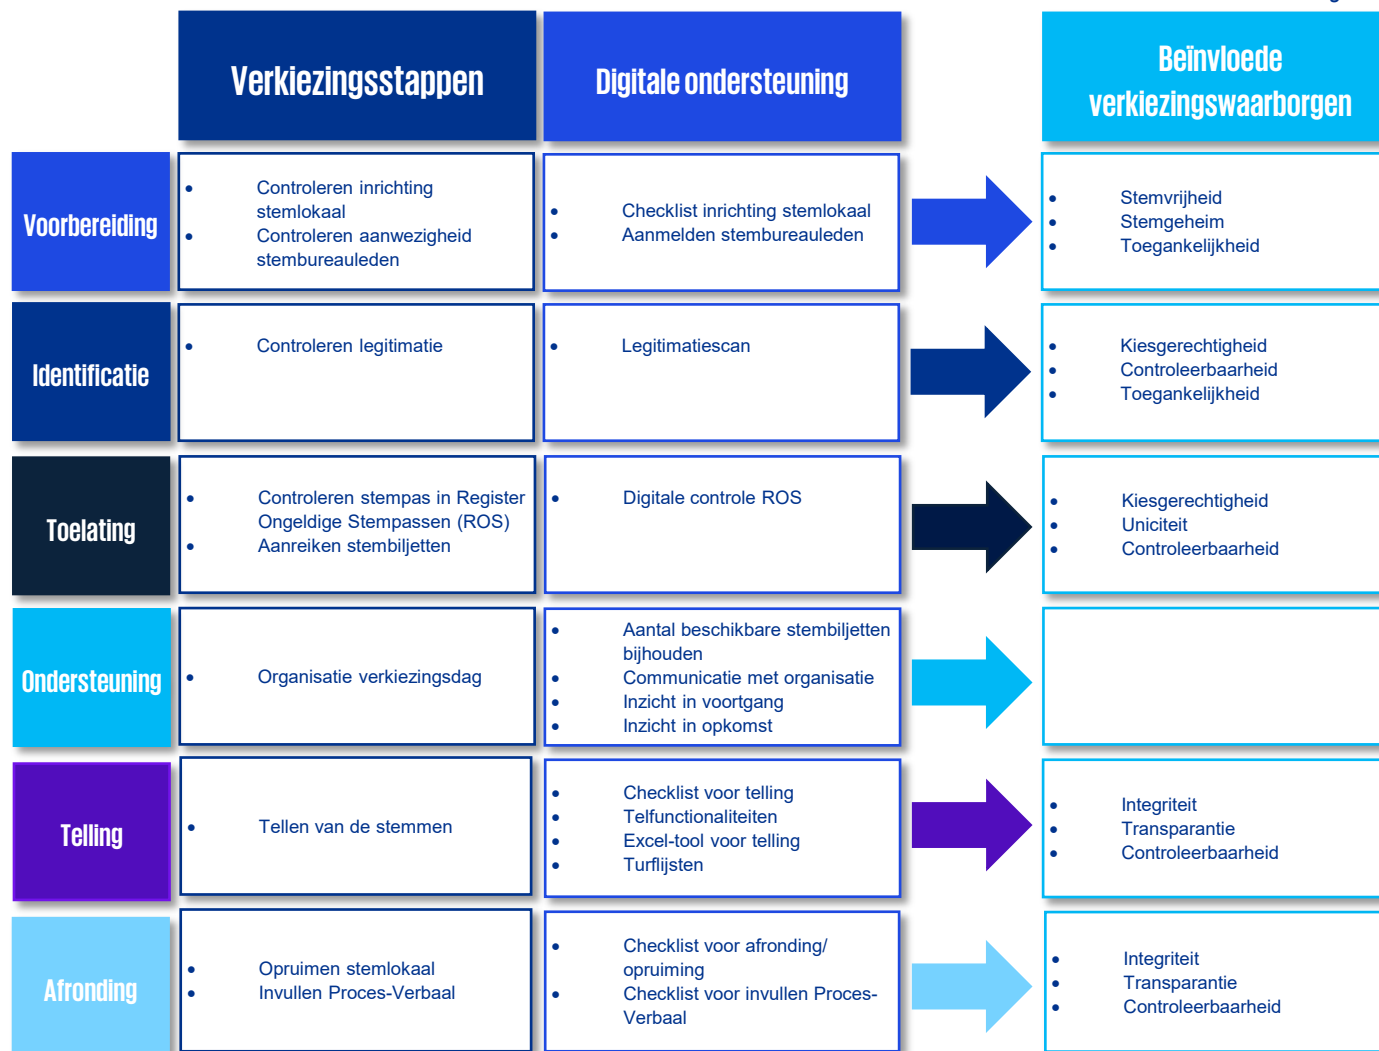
| | Verkiezingsstappen | Digitale ondersteuning | Beïnvloede verkiezingswaarborgen |
|---|---|---|---|
| Voorbereiding | • Controleren inrichting stemlokaal<br>• Controleren aanwezigheid stembureauleden | • Checklist inrichting stemlokaal<br>• Aanmelden stembureauleden | • Stemvrijheid<br>• Stemgeheim<br>• Toegankelijkheid |
| Identificatie | • Controleren legitimatie | • Legitimatiescan | • Kiesgerechtigheid<br>• Controleerbaarheid<br>• Toegankelijkheid |
| Toelating | • Controleren stempas in Register Ongeldige Stempassen (ROS)<br>• Aanreiken stembiljetten | • Digitale controle ROS | • Kiesgerechtigheid<br>• Uniciteit<br>• Controleerbaarheid |
| Ondersteuning | • Organisatie verkiezingsdag | • Aantal beschikbare stembiljetten bijhouden<br>• Communicatie met organisatie<br>• Inzicht in voortgang<br>• Inzicht in opkomst | |
| Telling | • Tellen van de stemmen | • Checklist voor telling<br>• Telfunctionaliteiten<br>• Excel-tool voor telling<br>• Turflijsten | • Integriteit<br>• Transparantie<br>• Controleerbaarheid |
| Afronding | • Opruimen stemlokaal<br>• Invullen Proces-Verbaal | • Checklist voor afronding/ opruiming<br>• Checklist voor invullen Proces-Verbaal | • Integriteit<br>• Transparantie<br>• Controleerbaarheid |